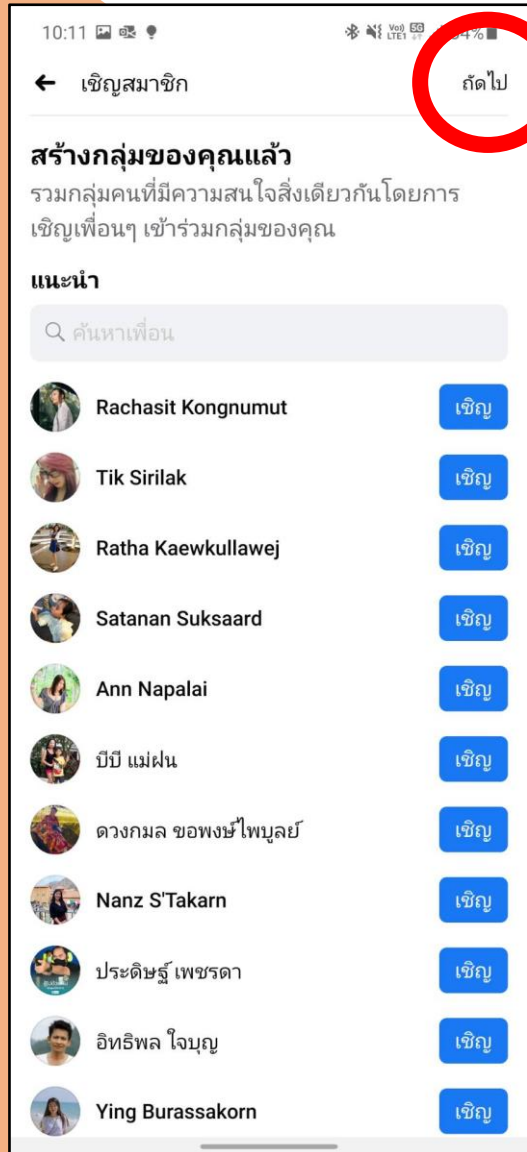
10:11

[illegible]4%

← เชิญสมาชิก

ถัดไป

สร้างกลุ่มของคุณแล้ว

รวมกลุ่มคนที่มีความสนใจสิ่งเดียวกันโดยการเชิญเพื่อนๆ เข้าร่วมกลุ่มของคุณ

แนะนำ

ค้นหาเพื่อน

Rachasit Kongnumut
เชิญ

Tik Sirilak
เชิญ

Ratha Kaewkullawej
เชิญ

Satanan Suksaard
เชิญ

Ann Napalai
เชิญ

บีบี แม่ฝน
เชิญ

ดวงกมล ขอพงษ์ไพบูลย์
เชิญ

Nanz S'Takarn
เชิญ

ประดิษฐ์ เพชรดา
เชิญ

อิทธิพล ใจบุญ
เชิญ

Ying Burassakorn
เชิญ